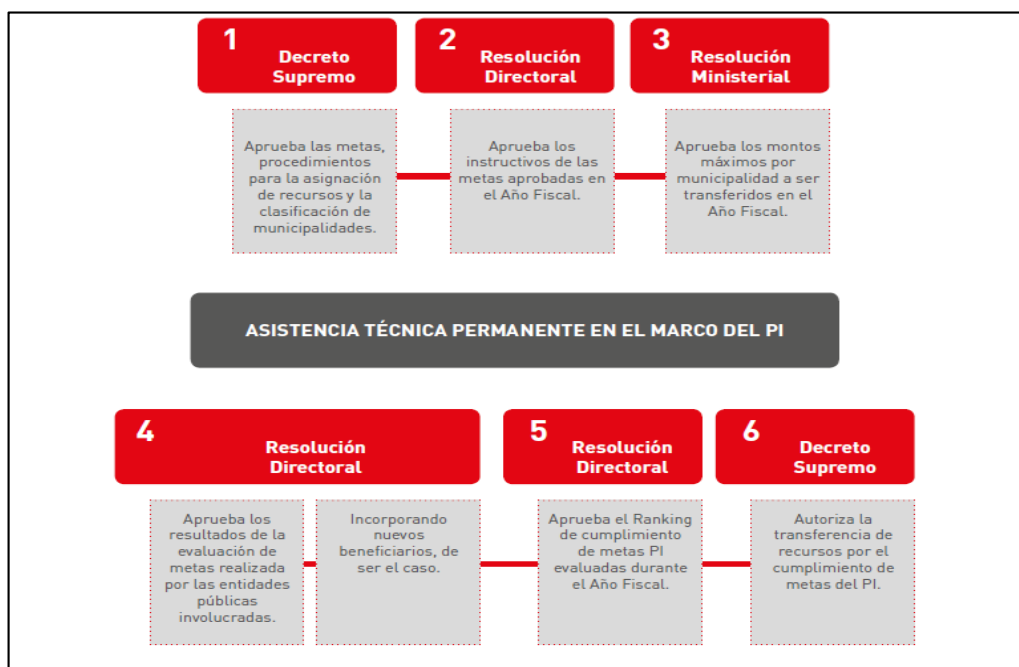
1 Decreto Supremo

2 Resolución Directoral

3 Resolución Ministerial

Aprueba las metas, procedimientos para la asignación de recursos y la clasificación de municipalidades.

Aprueba los instructivos de las metas aprobadas en el Año Fiscal.

Aprueba los montos máximos por municipalidad a ser transferidos en el Año Fiscal.

ASISTENCIA TÉCNICA PERMANENTE EN EL MARCO DEL PI

4 Resolución Directoral

5 Resolución Directoral

6 Decreto Supremo

Aprueba los resultados de la evaluación de metas realizada por las entidades públicas involucradas.

Incorporando nuevos beneficiarios, de ser el caso.

Aprueba el Ranking de cumplimiento de metas PI evaluadas durante el Año Fiscal.

Autoriza la transferencia de recursos por el cumplimiento de metas del PI.